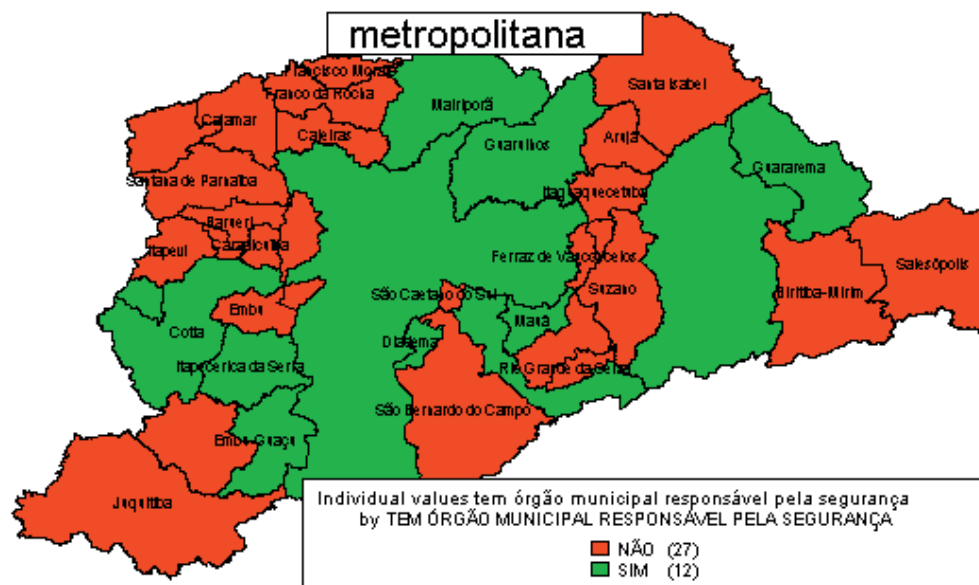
metropolitana

Francisco Morato
Franco da Rocha
Mairiporã
Santa Isabel
Cajamar
Caieiras
Guarulhos
Arujá
Santana de Parnaíba
Itaquaquecetuba
Guararema
Barueri
Carapicuíba
Itapevi
Ferraz de Vasconcelos
Salesópolis
Embu
São Caetano do Sul
Suzano
Biritiba-Mirim
Cotia
Mauá
Diadema
Itapecerica da Serra
Rio Grande da Serra
São Bernardo do Campo
Embu-Guaçu
Juquitiba

Individual values tem órgão municipal responsável pela segurança
by TEM ÓRGÃO MUNICIPAL RESPONSÁVEL PELA SEGURANÇA
NÃO (27)
SIM (12)